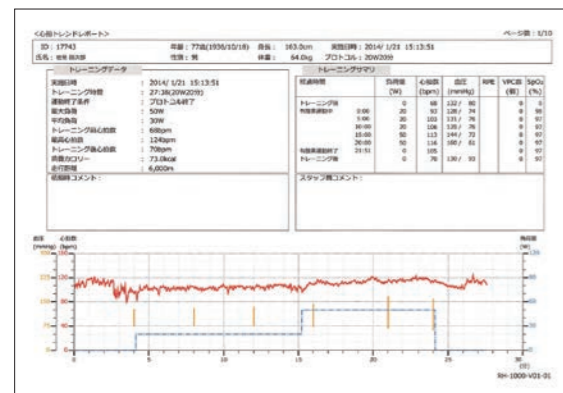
<心肺トレンドレポート>

ページ数：1/10

ID：17743　年齢：77歳(1936/10/18)　身長：163.0cm　実施日時：2014/ 1/21 15:13:51

氏名：患者 舞太郎　性別：男　体重：64.0kg　プロトコル：20W20熊

トレーニングデータ

実施日時　：2014/ 1/21 15:13:51

トレーニング時間　：27:38(20W20熊)

運動終了条件　：プロトコル終了

最大負荷　：50W

平均負荷　：30W

トレーニング最心拍数　：68bpm

最高心拍数　：124bpm

トレーニング最心拍数　：70bpm

消費カロリー　：73.0kcal

走行距離　：6,000m

医師コメント：

トレーニングサマリ

| 経過時間 | | 負荷量 (W) | 心拍数 (bpm) | 血圧 (mmHg) | 呼吸 | VPC数 (個) | SpO₂ (%) |
|---|---|---|---|---|---|---|---|
| トレーニング前 | | 0 | 68 | 132 / 80 | | 0 | 0 |
| 有効運動時中 | 0:00 | 20 | 93 | 128 / 74 | | 0 | 98 |
| | 5:00 | 20 | 103 | 131 / 76 | | 0 | 97 |
| | 10:00 | 20 | 106 | 128 / 76 | | 0 | 97 |
| | 15:00 | 50 | 113 | 144 / 73 | | 0 | 97 |
| | 20:00 | 50 | 116 | 160 / 81 | | 0 | 97 |
| 有効運動時終了 | 21:51 | 0 | 105 | | | 0 | 97 |
| トレーニング後 | | 0 | 78 | 130 / 93 | | 0 | 97 |

スタッフ用コメント：

血圧 (mmHg)　心拍数 (bpm)　負荷量 (W)

200 150 100 50 0　160 120 80 40 0　125 100 75 50 25 0

0 5 10 15 20 25 30 (分)

RH-1000-V01-01